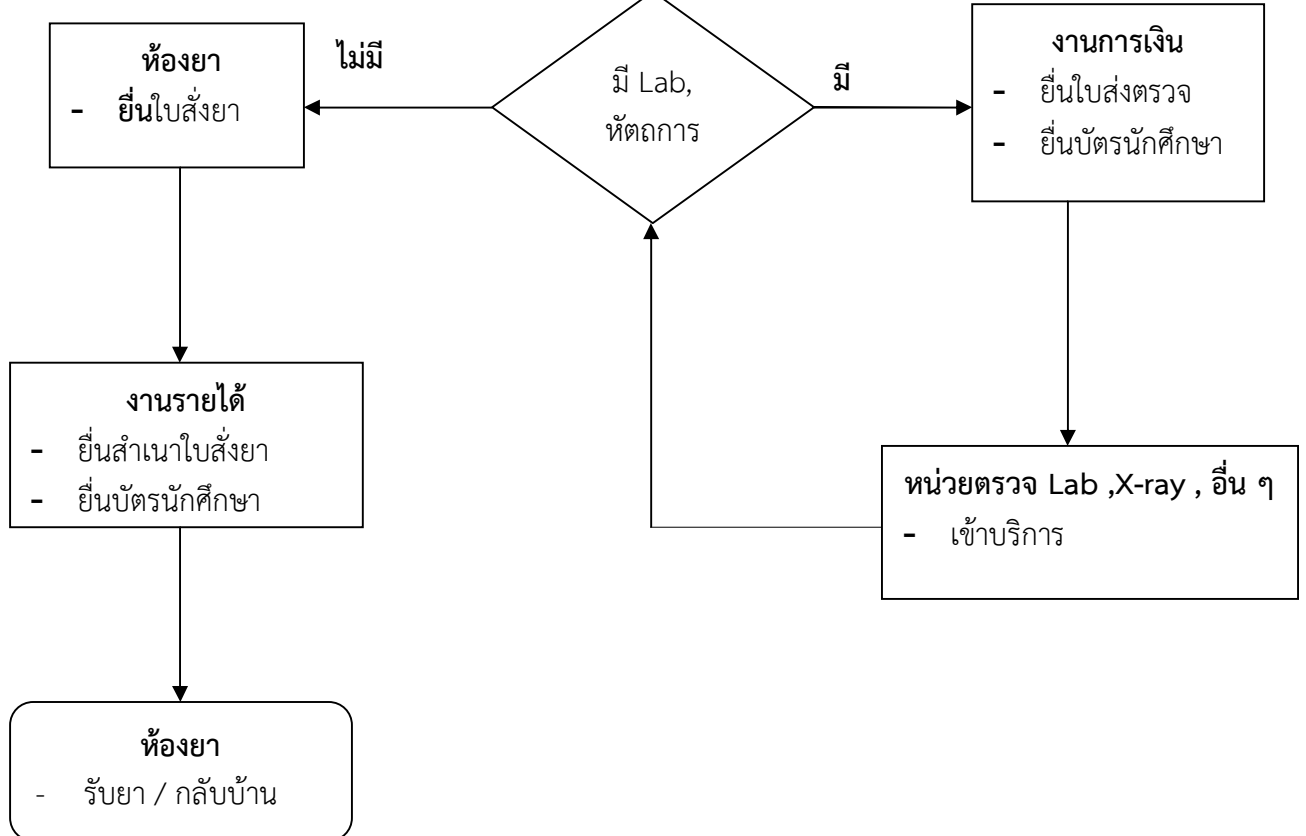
ห้องยา
- ยื่นใบสั่งยา

ไม่มี

มี Lab, หัตถการ

มี

งานการเงิน
- ยื่นใบส่งตรวจ
- ยื่นบัตรนักศึกษา

งานรายได้
- ยื่นสำเนาใบสั่งยา
- ยื่นบัตรนักศึกษา

หน่วยตรวจ Lab ,X-ray , อื่น ๆ
- เข้าบริการ

ห้องยา
- รับยา / กลับบ้าน